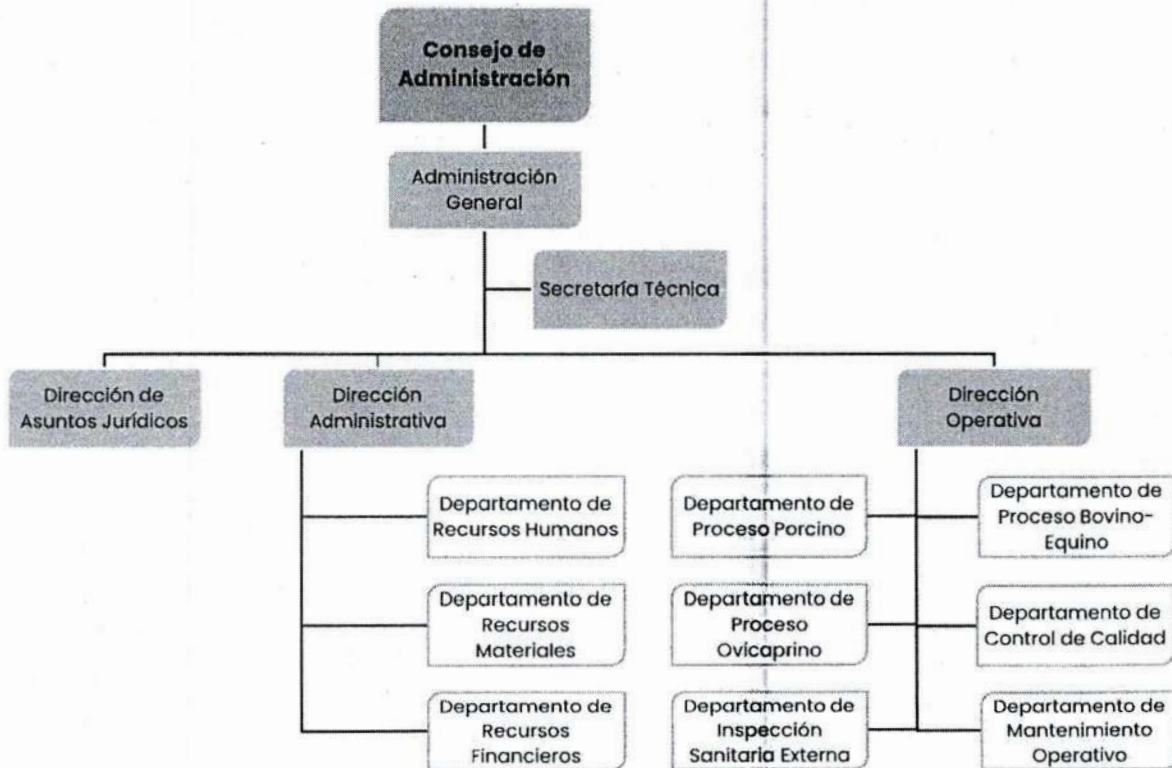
Consejo de Administración

Administración General

Secretaría Técnica

Dirección de Asuntos Jurídicos

Dirección Administrativa

Dirección Operativa

Departamento de Recursos Humanos

Departamento de Recursos Materiales

Departamento de Recursos Financieros

Departamento de Proceso Porcino

Departamento de Proceso Ovicaprino

Departamento de Inspección Sanitaria Externa

Departamento de Proceso Bovino-Equino

Departamento de Control de Calidad

Departamento de Mantenimiento Operativo